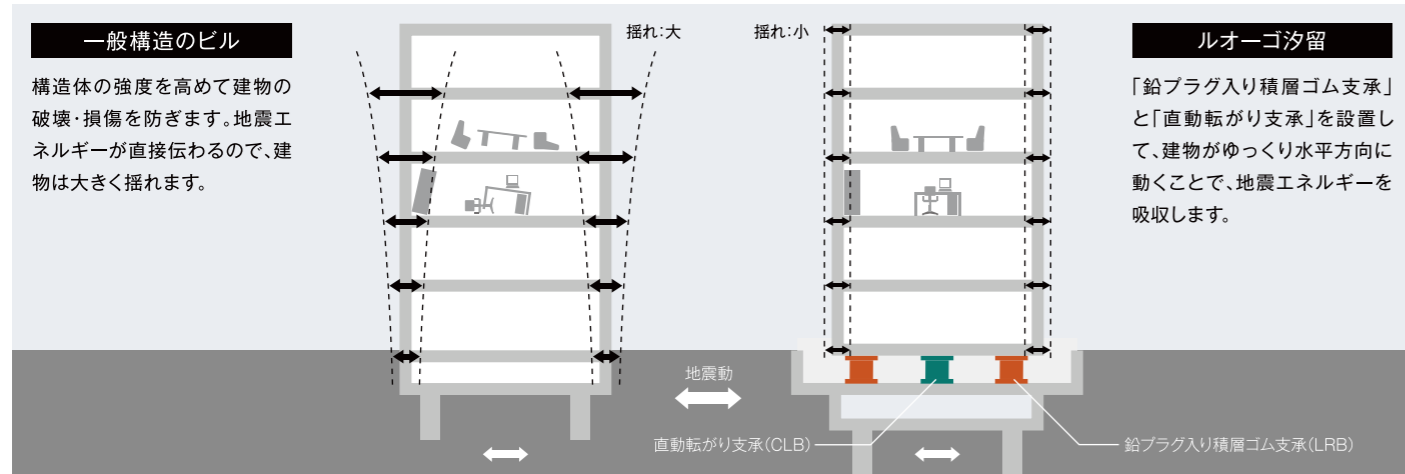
一般構造のビル

構造体の強度を高めて建物の破壊・損傷を防ぎます。地震エネルギーが直接伝わるので、建物は大きく揺れます。

揺れ：大

揺れ：小

ルオーゴ汐留

「鉛プラグ入り積層ゴム支承」と「直動転がり支承」を設置して、建物がゆっくり水平方向に動くことで、地震エネルギーを吸収します。

地震動

直動転がり支承(CLB)

鉛プラグ入り積層ゴム支承(LRB)